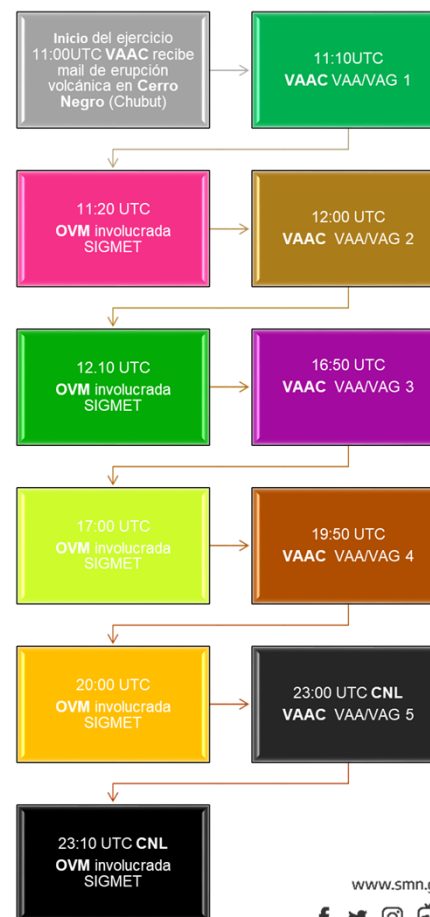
Inicio del ejercicio 11:00UTC VAAC recibe mail de erupción volcánica en Cerro Negro (Chubut)

11:10UTC
VAAC VAA/VAG 1

11:20 UTC
OVM involucrada SIGMET

12:00 UTC
VAAC VAA/VAG 2

12.10 UTC
OVM involucrada SIGMET

16:50 UTC
VAAC VAA/VAG 3

17:00 UTC
OVM involucrada SIGMET

19:50 UTC
VAAC VAA/VAG 4

20:00 UTC
OVM involucrada SIGMET

23:00 UTC CNL
VAAC VAA/VAG 5

23:10 UTC CNL
OVM involucrada SIGMET

www.smn.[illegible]